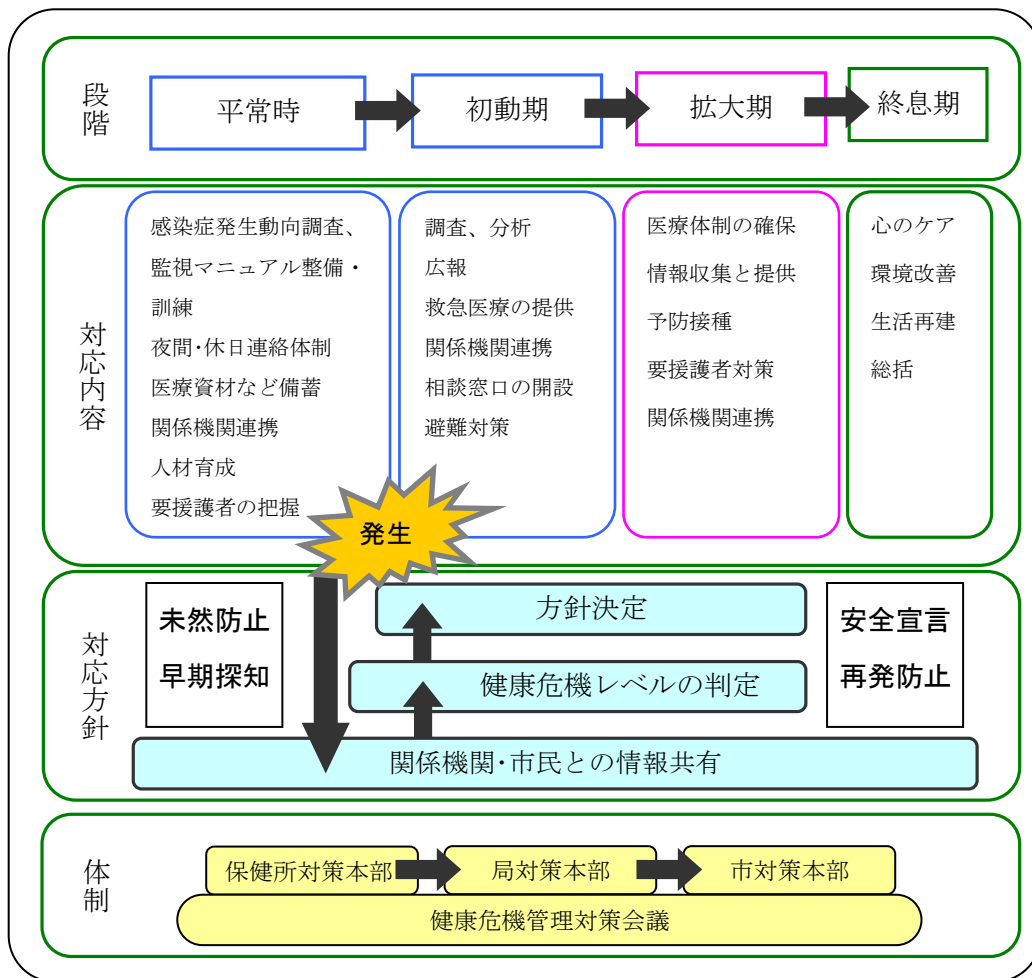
段階

平常時

初動期

拡大期

終息期

対応内容

感染症発生動向調査、
監視マニュアル整備・訓練
夜間･休日連絡体制
医療資材など備蓄
関係機関連携
人材育成
要援護者の把握

調査、分析
広報
救急医療の提供
関係機関連携
相談窓口の開設
避難対策

医療体制の確保
情報収集と提供
予防接種
要援護者対策
関係機関連携

心のケア
環境改善
生活再建
総括

発生

対応方針

未然防止
早期探知

方針決定

健康危機レベルの判定

関係機関･市民との情報共有

安全宣言
再発防止

体制

保健所対策本部

局対策本部

市対策本部

健康危機管理対策会議